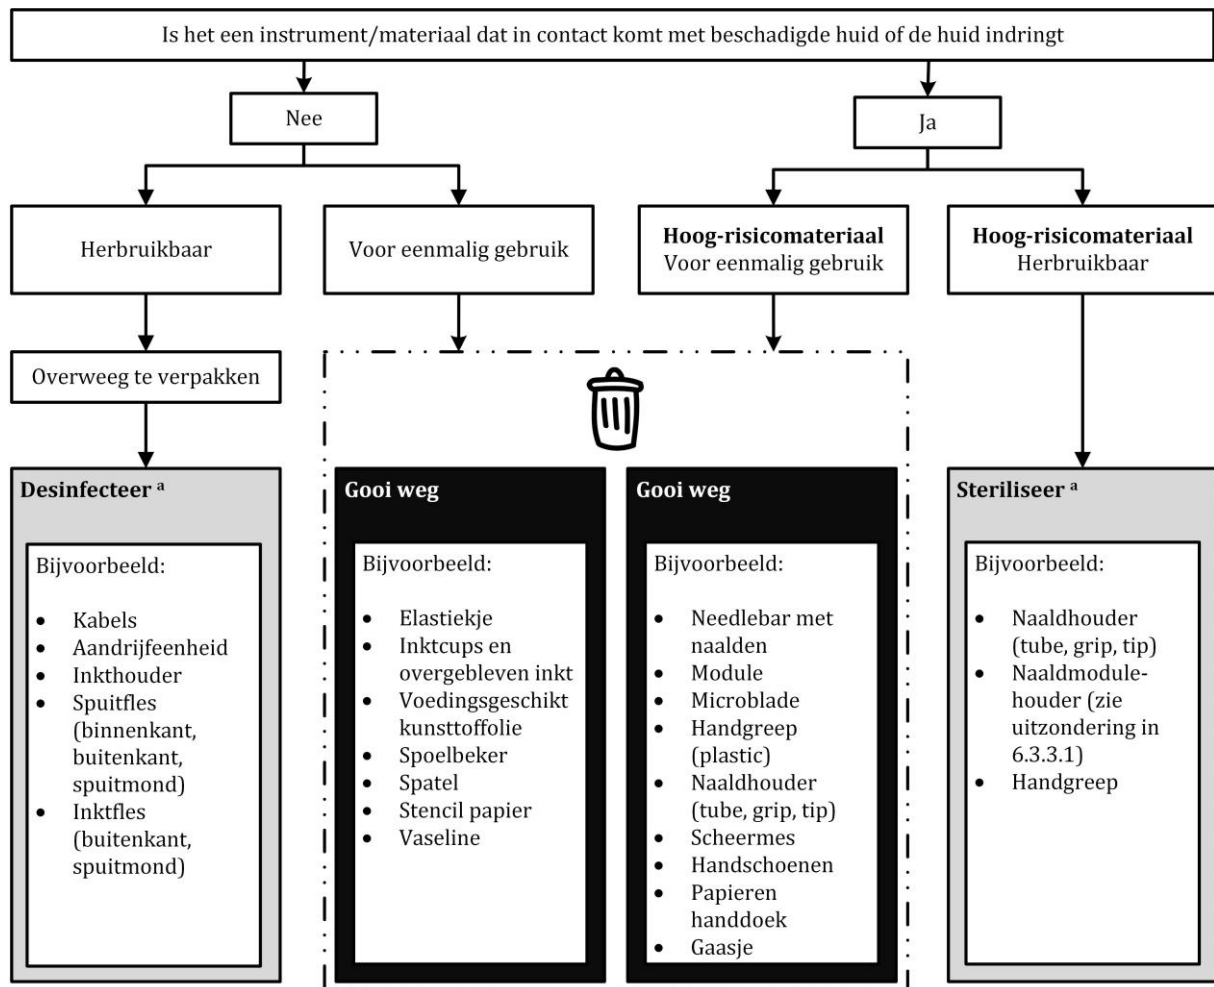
Is het een instrument/materiaal dat in contact komt met beschadigde huid of de huid indringt

Nee

Ja

Herbruikbaar

Voor eenmalig gebruik

**Hoog-risicomateriaal**
Voor eenmalig gebruik

**Hoog-risicomateriaal**
Herbruikbaar

Overweeg te verpakken

**Desinfecteer** $^a$

Bijvoorbeeld:

- Kabels
- Aandrijfeenheid
- Inkthouder
- Spuitfles (binnenkant, buitenkant, spuitmond)
- Inktfles (buitenkant, spuitmond)

**Gooi weg**

Bijvoorbeeld:

- Elastiekje
- Inktcups en overgebleven inkt
- Voedingsgeschikt kunsttoffolie
- Spoelbeker
- Spatel
- Stencil papier
- Vaseline

**Gooi weg**

Bijvoorbeeld:

- Needlebar met naalden
- Module
- Microblade
- Handgreep (plastic)
- Naaldhouder (tube, grip, tip)
- Scheermes
- Handschoenen
- Papieren handdoek
- Gaasje

**Steriliseer** $^a$

Bijvoorbeeld:

- Naaldhouder (tube, grip, tip)
- Naaldmodulehouder (zie uitzondering in 6.3.3.1)
- Handgreep